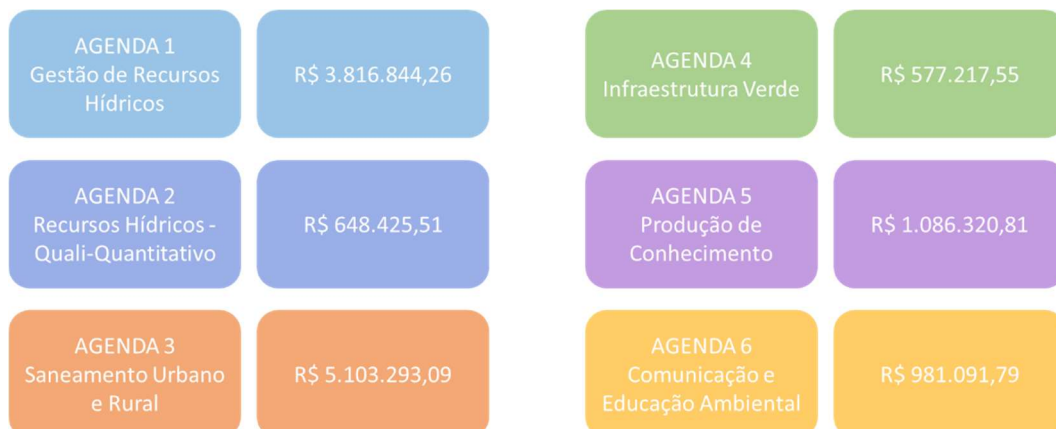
AGENDA 1
Gestão de Recursos Hídricos

R$ 3.816.844,26

AGENDA 2
Recursos Hídricos - Quali-Quantitativo

R$ 648.425,51

AGENDA 3
Saneamento Urbano e Rural

R$ 5.103.293,09

AGENDA 4
Infraestrutura Verde

R$ 577.217,55

AGENDA 5
Produção de Conhecimento

R$ 1.086.320,81

AGENDA 6
Comunicação e Educação Ambiental

R$ 981.091,79